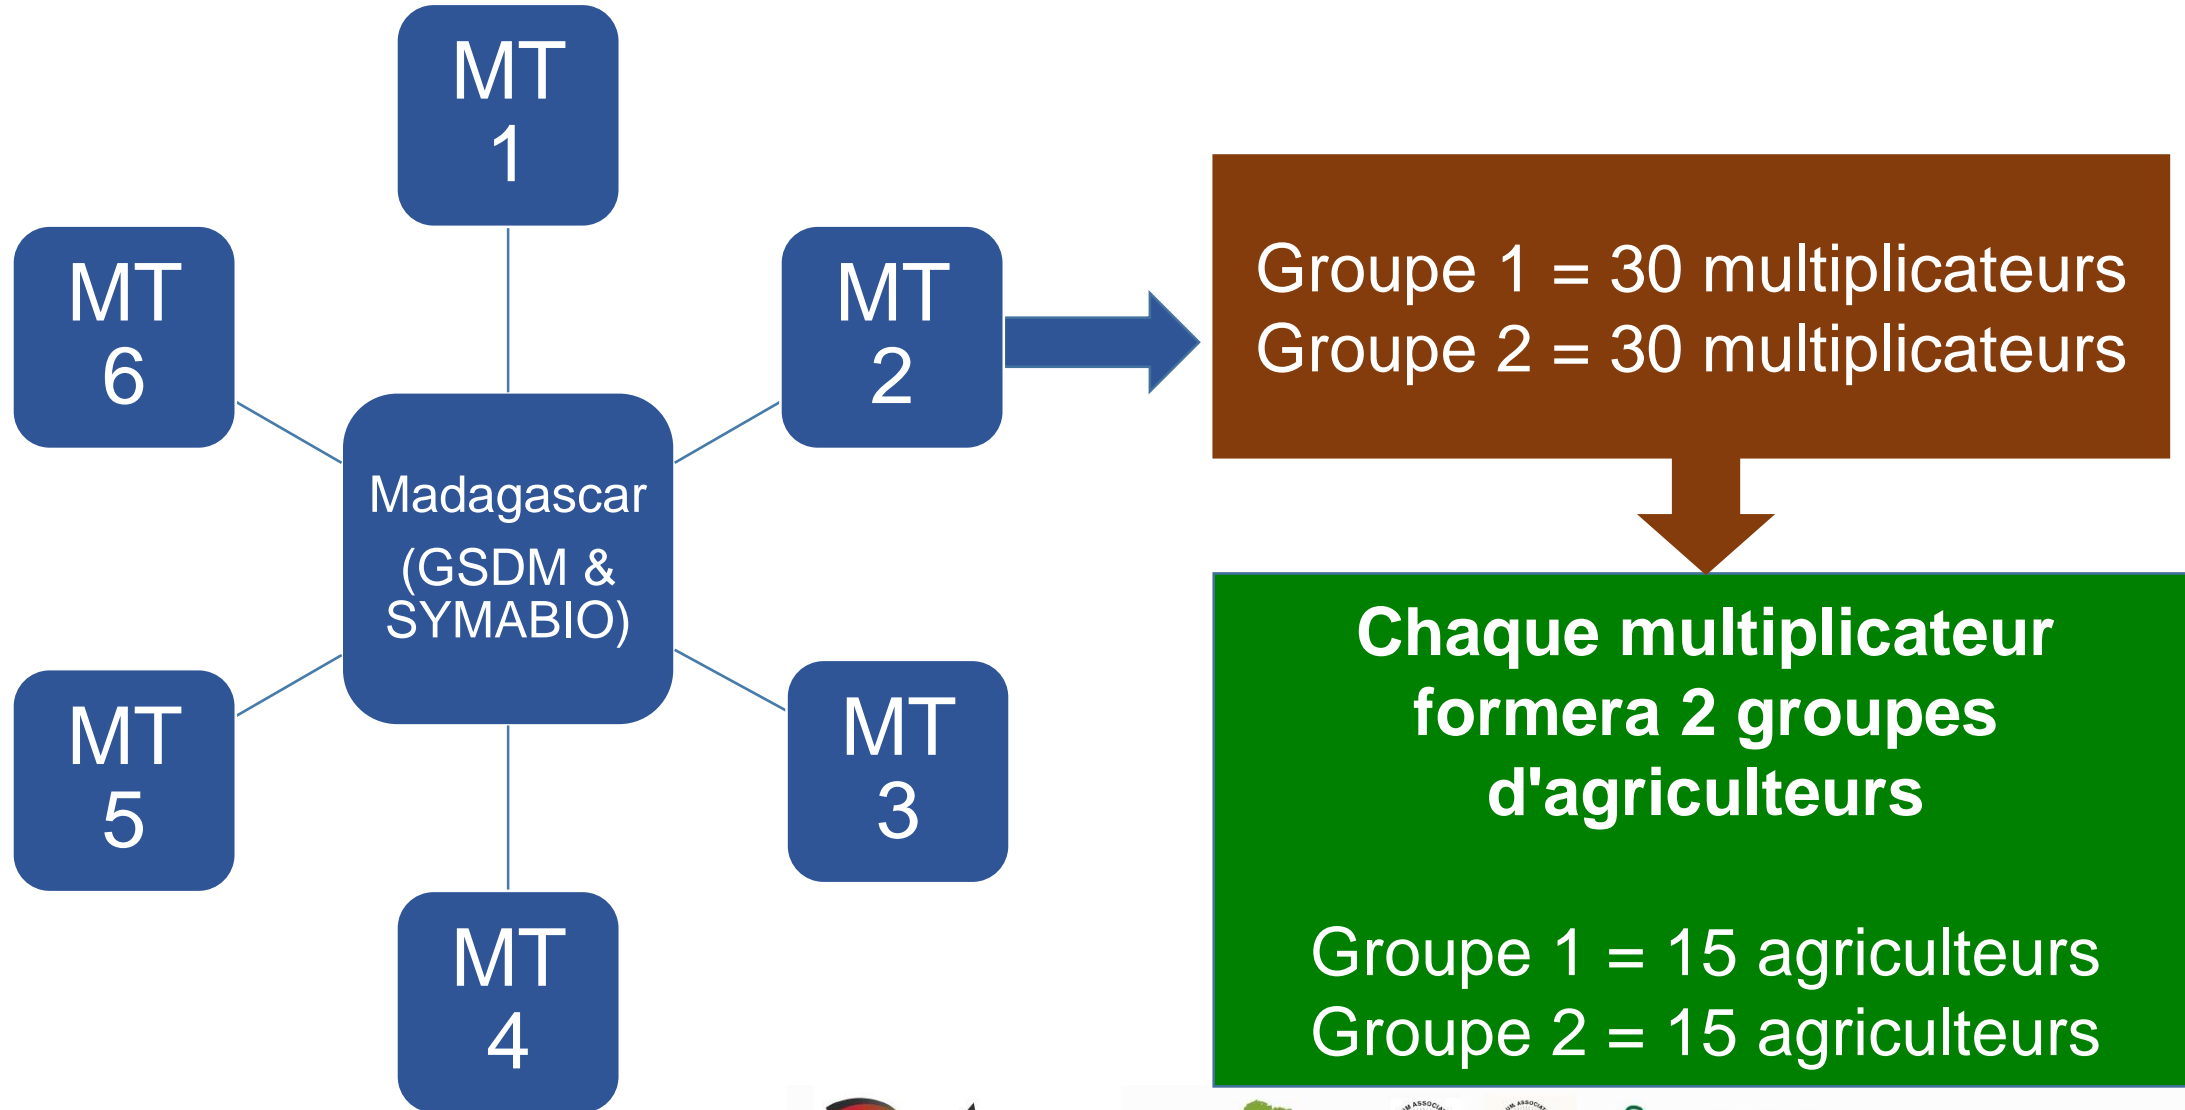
MT 1

MT 6

MT 2

Madagascar (GSDM & SYMABIO)

MT 5

MT 3

MT 4

Groupe 1 = 30 multiplicateurs
Groupe 2 = 30 multiplicateurs

Chaque multiplicateur formera 2 groupes d'agriculteurs

Groupe 1 = 15 agriculteurs
Groupe 2 = 15 agriculteurs